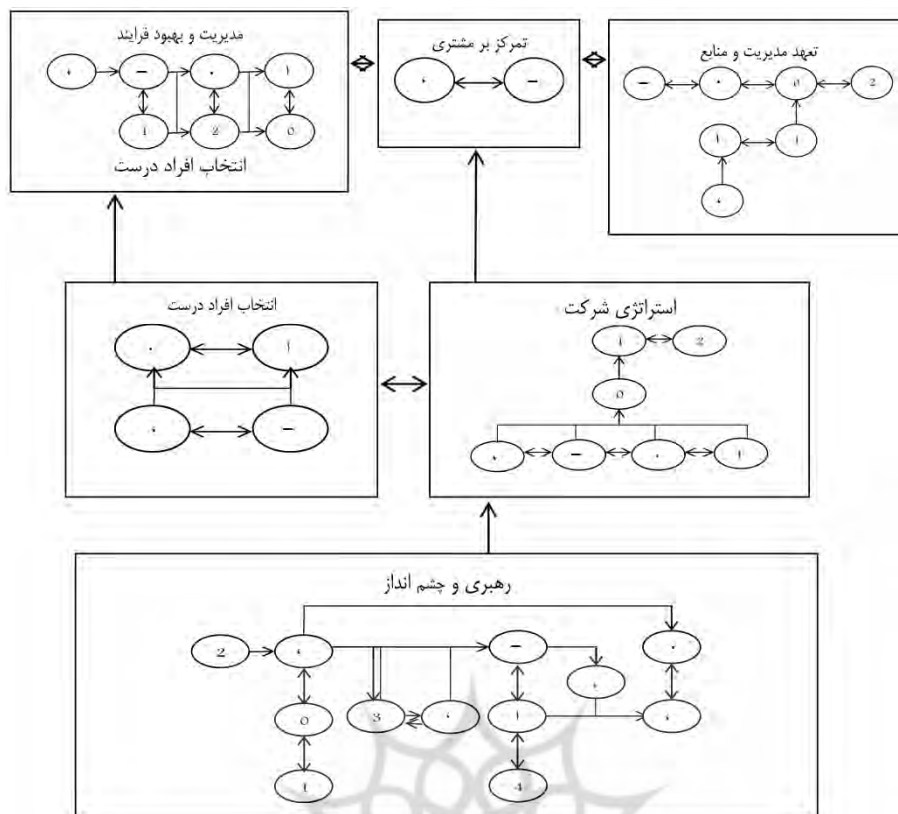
مدیریت و بهبود فرایند

۶ — ۰ ۱

۱ ۲ ۵

انتخاب افراد درست

تمرکز بر مشتری

۶ —

تعهد مدیریت و منابع

— ۰ ۵ ۲

۱ ۱

۶

انتخاب افراد درست

۰ ۱

۶ —

استراتژی شرکت

۱ ۲

۵

۶ — ۰ ۱

رهبری و چشم انداز

۲ ۶ — ۷

۳

۵ ۳ ۰ ۱ ۶

۱ ۴